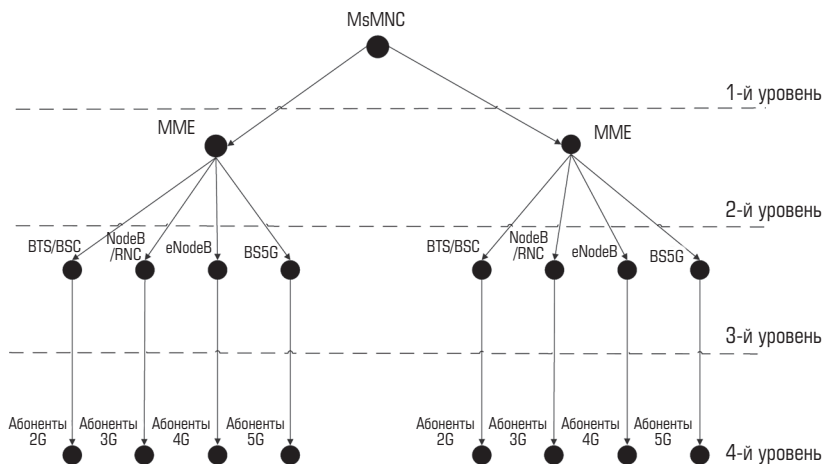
MsMNC

1-й уровень

MME

MME

2-й уровень

BTS/BSC

NodeB /RNC

eNodeB

BS5G

BTS/BSC

NodeB /RNC

eNodeB

BS5G

3-й уровень

Абоненты 2G

Абоненты 3G

Абоненты 4G

Абоненты 5G

Абоненты 2G

Абоненты 3G

Абоненты 4G

Абоненты 5G

4-й уровень